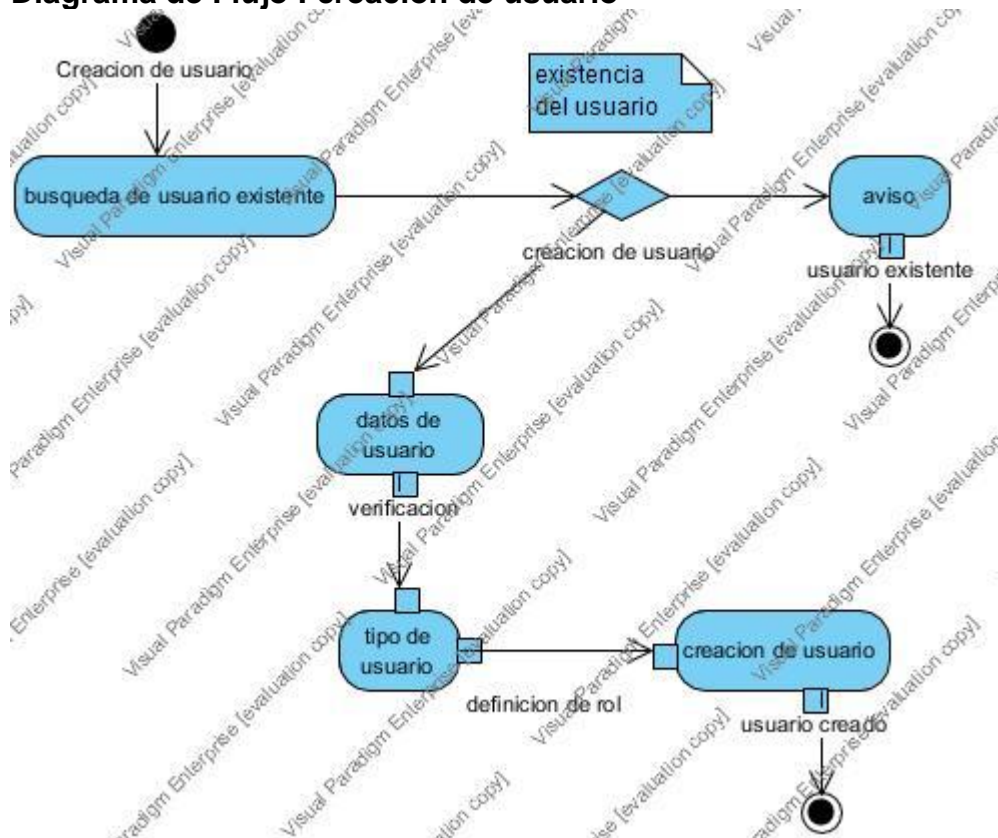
Diagrama de Flujo : creacion de usuario

Creacion de usuario

existencia del usuario

busqueda de usuario existente

aviso

creacion de usuario

usuario existente

datos de usuario

verificacion

tipo de usuario

creacion de usuario

definicion de rol

usuario creado

Visual Paradigm Enterprise [evaluation copy]